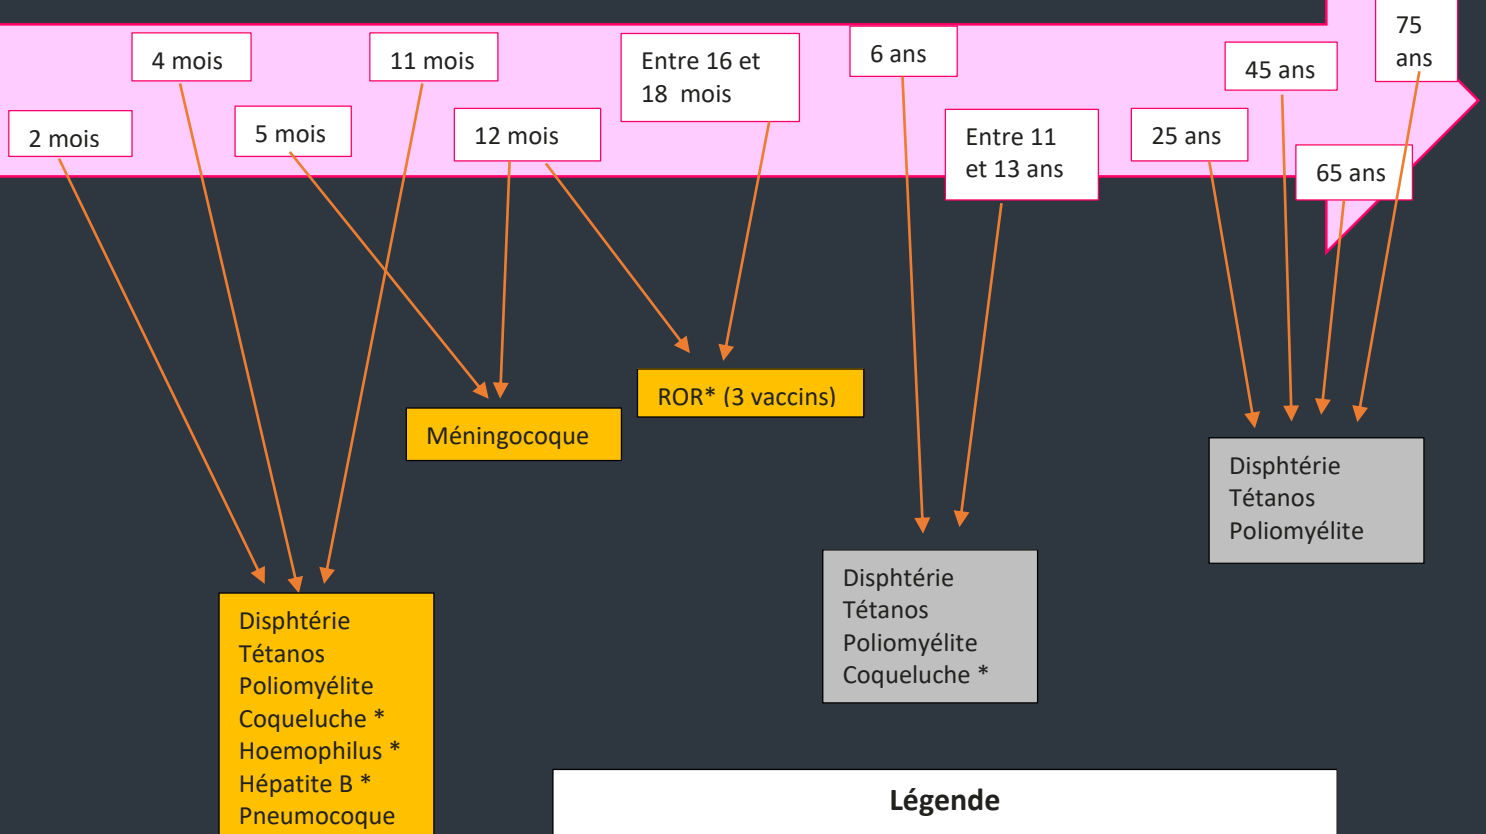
4 mois

11 mois

Entre 16 et 18 mois

6 ans

45 ans

75 ans

2 mois

5 mois

12 mois

Entre 11 et 13 ans

25 ans

65 ans

ROR* (3 vaccins)

Méningocoque

Disphtérie
Tétanos
Poliomyélite

Disphtérie
Tétanos
Poliomyélite
Coqueluche *

Disphtérie
Tétanos
Poliomyélite
Coqueluche *
Hoemophilus *
Hépatite B *
Pneumocoque

Légende